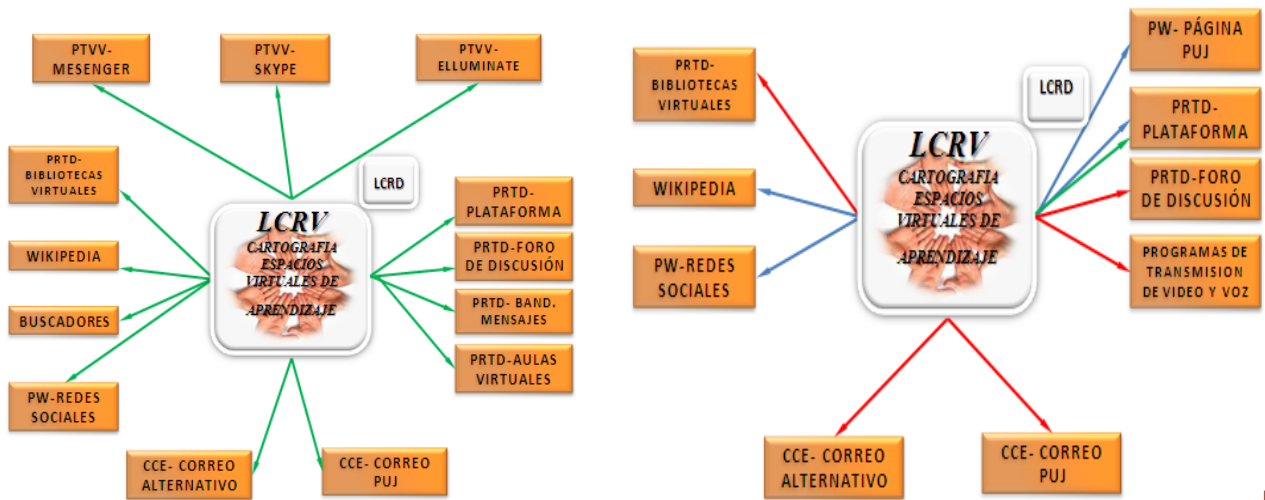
PTVV-MESENGER

PTVV-SKYPE

PTVV-ELLUMINATE

PRTD-BIBLIOTECAS VIRTUALES

LCRD

LCRV
CARTOGRAFIA ESPACIOS VIRTUALES DE APRENDIZAJE

PRTD-PLATAFORMA

WIKIPEDIA

PRTD-FORO DE DISCUSIÓN

BUSCADORES

PRTD- BAND. MENSAJES

PW-REDES SOCIALES

PRTD-AULAS VIRTUALES

CCE- CORREO ALTERNATIVO

CCE- CORREO PUJ

PRTD-BIBLIOTECAS VIRTUALES

PW- PÁGINA PUJ

LCRD

PRTD-PLATAFORMA

LCRV
CARTOGRAFIA ESPACIOS VIRTUALES DE APRENDIZAJE

WIKIPEDIA

PRTD-FORO DE DISCUSIÓN

PW-REDES SOCIALES

PROGRAMAS DE TRANSMISION DE VIDEO Y VOZ

CCE- CORREO ALTERNATIVO

CCE- CORREO PUJ